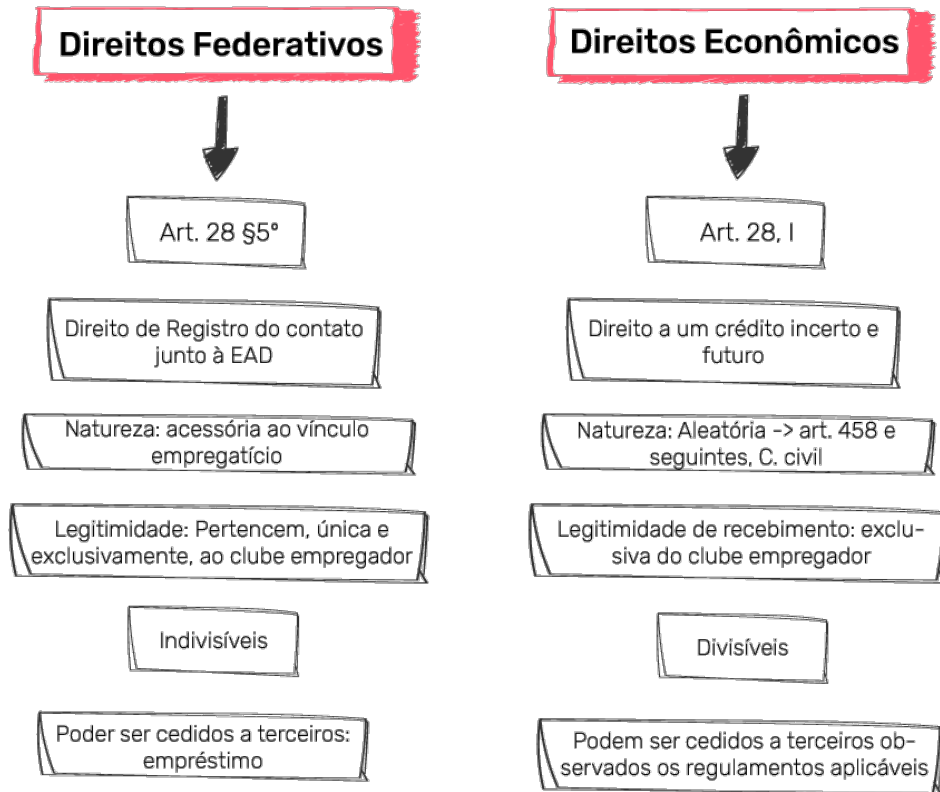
Direitos Federativos

Art. 28 §5°

Direito de Registro do contato junto à EAD

Natureza: acessória ao vínculo empregatício

Legitimidade: Pertencem, única e exclusivamente, ao clube empregador

Indivisíveis

Poder ser cedidos a terceiros: empréstimo

Direitos Econômicos

Art. 28, I

Direito a um crédito incerto e futuro

Natureza: Aleatória -> art. 458 e seguintes, C. civil

Legitimidade de recebimento: exclusiva do clube empregador

Divisíveis

Podem ser cedidos a terceiros observados os regulamentos aplicáveis